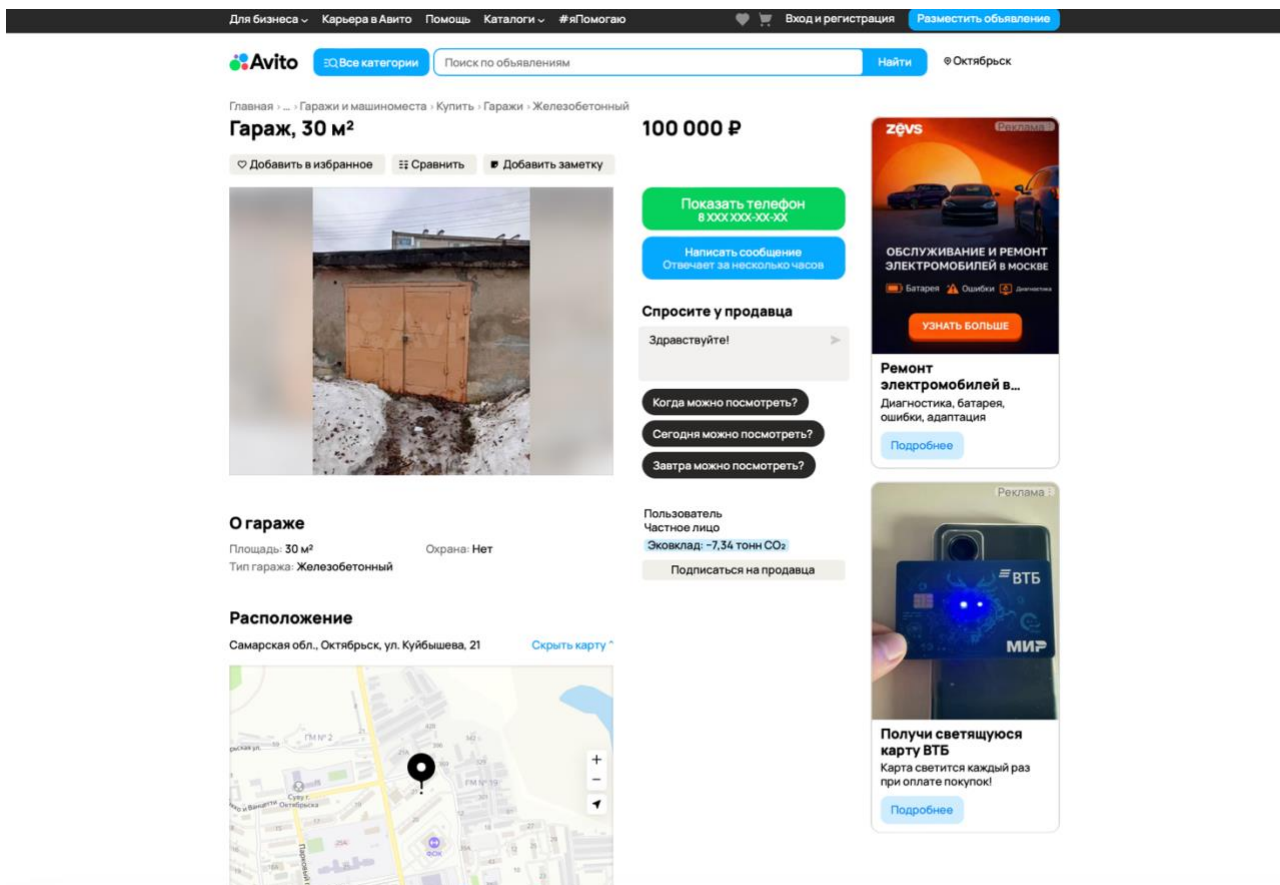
Для бизнеса Карьера в Авито Помощь Каталоги #яПомогаю Вход и регистрация Разместить объявление

Avito Все категории Поиск по объявлениям Найти Октябрьск

Главная › ... › Гаражи и машиноместа › Купить › Гаражи › Железобетонный

Гараж, 30 м²

100 000 ₽

Добавить в избранное Сравнить Добавить заметку

Показать телефон
8 XXX XXX-XX-XX

Написать сообщение
Отвечает за несколько часов

Спросите у продавца

Здравствуйте!

Когда можно посмотреть?

Сегодня можно посмотреть?

Завтра можно посмотреть?

Пользователь
Частное лицо
Эковклад: −7,34 тонн $CO_2$
Подписаться на продавца

О гараже

Площадь: 30 м² Охрана: Нет
Тип гаража: Железобетонный

Расположение

Самарская обл., Октябрьск, ул. Куйбышева, 21 Скрыть карту

ГМ № 2
ГМ № 19
Октябрьска
Парковый

zevs Реклама
ОБСЛУЖИВАНИЕ И РЕМОНТ ЭЛЕКТРОМОБИЛЕЙ В МОСКВЕ
Батарея Ошибки Диагностика
УЗНАТЬ БОЛЬШЕ

Ремонт электромобилей в...
Диагностика, батарея, ошибки, адаптация
Подробнее

Реклама
ВТБ
МИР

Получи светящуюся карту ВТБ
Карта светится каждый раз при оплате покупок!
Подробнее